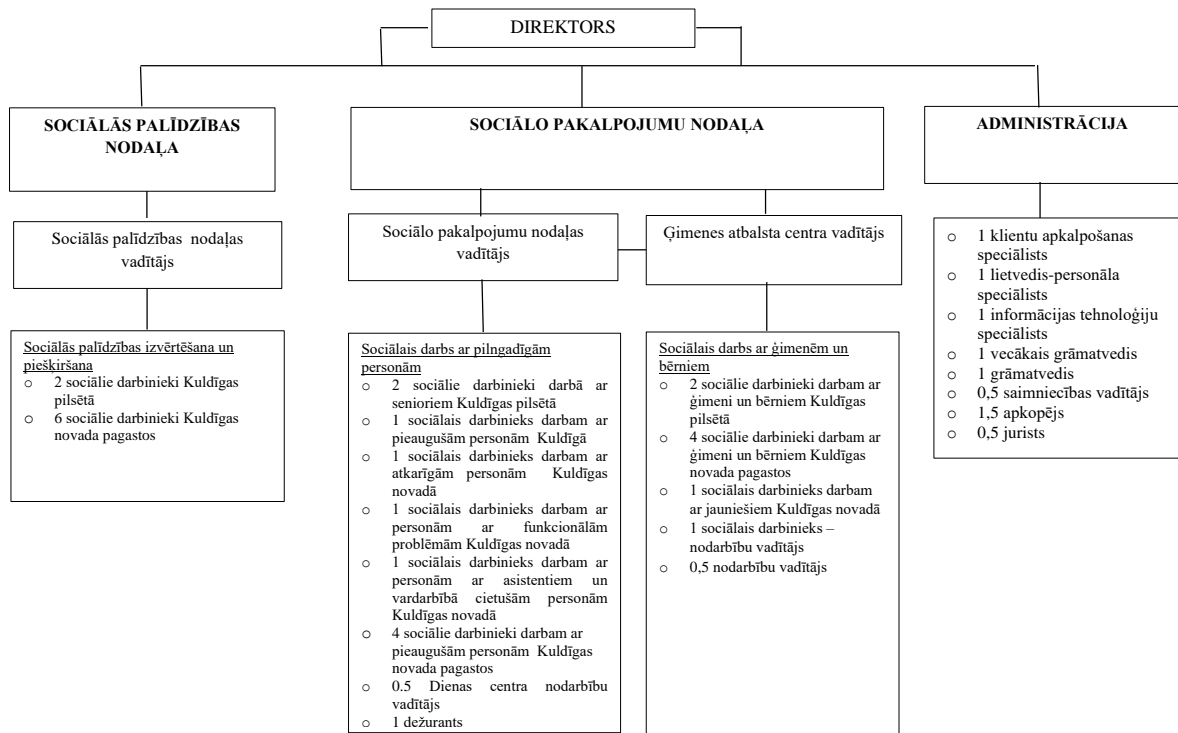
DIREKTORS

SOCIĀLĀS PALĪDZĪBAS NODAĻA

SOCIĀLO PAKALPOJUMU NODAĻA

ADMINISTRĀCIJA

Sociālās palīdzības nodaļas vadītājs

Sociālo pakalpojumu nodaļas vadītājs

Ģimenes atbalsta centra vadītājs

o 1 klientu apkalpošanas speciālists
o 1 lietvedis-personāla speciālists
o 1 informācijas tehnoloģiju speciālists
o 1 vecākais grāmatvedis
o 1 grāmatvedis
o 0,5 saimniecības vadītājs
o 1,5 apkopējs
o 0,5 jurists

Sociālās palīdzības izvērtēšana un piešķiršana
o 2 sociālie darbinieki Kuldīgas pilsētā
o 6 sociālie darbinieki Kuldīgas novada pagastos

Sociālais darbs ar pilngadīgām personām
o 2 sociālie darbinieki darbā ar senioriem Kuldīgas pilsētā
o 1 sociālais darbinieks darbam ar pieaugušām personām Kuldīgā
o 1 sociālais darbinieks darbam ar atkarīgām personām Kuldīgas novadā
o 1 sociālais darbinieks darbam ar personām ar funkcionālām problēmām Kuldīgas novadā
o 1 sociālais darbinieks darbam ar personām ar asistentiem un vardarbībā cietušām personām Kuldīgas novadā
o 4 sociālie darbinieki darbam ar pieaugušām personām Kuldīgas novada pagastos
o 0.5 Dienas centra nodarbību vadītājs
o 1 dežurants

Sociālais darbs ar ģimenēm un bērniem
o 2 sociālie darbinieki darbam ar ģimeni un bērniem Kuldīgas pilsētā
o 4 sociālie darbinieki darbam ar ģimeni un bērniem Kuldīgas novada pagastos
o 1 sociālais darbinieks darbam ar jauniešiem Kuldīgas novadā
o 1 sociālais darbinieks – nodarbību vadītājs
o 0,5 nodarbību vadītājs